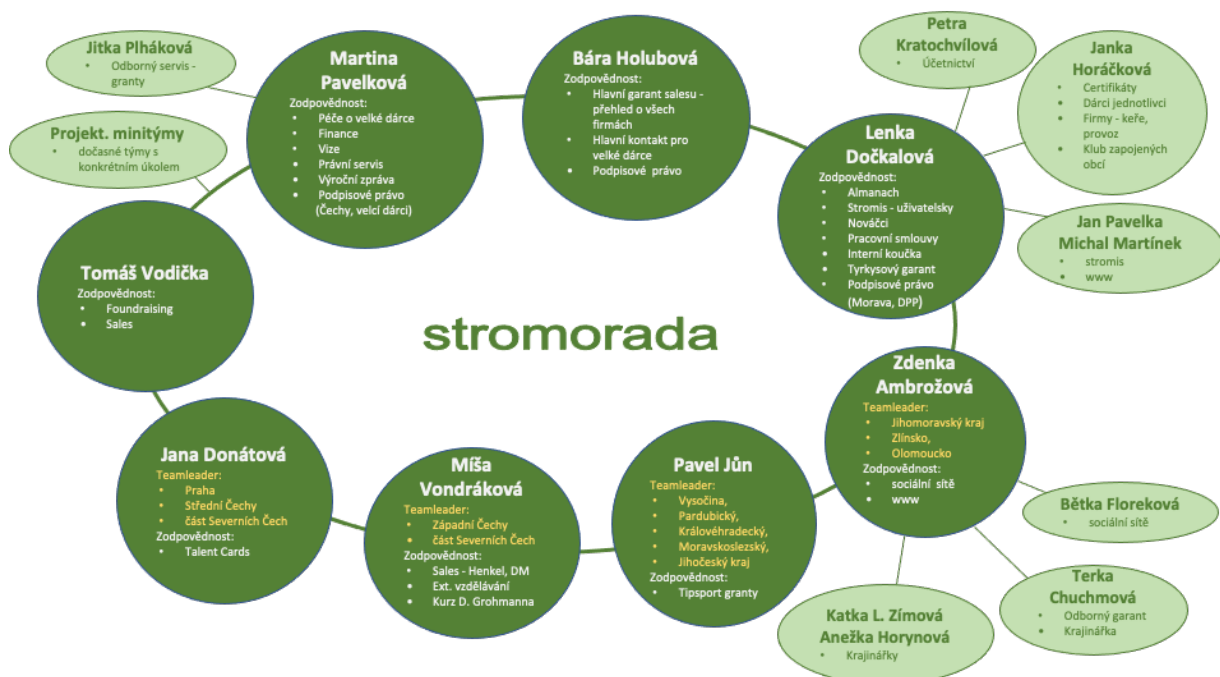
Jitka Plháková
• Odborný servis - granty

Projekt. minitýmy
• dočasné týmy s konkrétním úkolem

Martina Pavelková
Zodpovědnost:
• Péče o velké dárce
• Finance
• Vize
• Právní servis
• Výroční zpráva
• Podpisové právo (Čechy, velcí dárci)

Bára Holubová
Zodpovědnost:
• Hlavní garant salesu - přehled o všech firmách
• Hlavní kontakt pro velké dárce
• Podpisové právo

Petra Kratochvílová
• Účetnictví

Janka Horáčková
• Certifikáty
• Dárci jednotlivci
• Firmy - keře, provoz
• Klub zapojených obcí

Lenka Dočkalová
Zodpovědnost:
• Almanach
• Stromis - uživatelsky
• Nováčci
• Pracovní smlouvy
• Interní koučka
• Tyrkysový garant
• Podpisové právo (Morava, DPP)

Jan Pavelka
Michal Martínek
• stromis
• www

Tomáš Vodička
Zodpovědnost:
• Foundraising
• Sales

stromorada

Zdenka Ambrožová
Teamleader:
• Jihomoravský kraj
• Zlínsko,
• Olomoucko
Zodpovědnost:
• sociální sítě
• www

Bětka Floreková
• sociální sítě

Jana Donátová
Teamleader:
• Praha
• Střední Čechy
• část Severních Čech
Zodpovědnost:
• Talent Cards

Míša Vondráková
Teamleader:
• Západní Čechy
• část Severních Čech
Zodpovědnost:
• Sales - Henkel, DM
• Ext. vzdělávání
• Kurz D. Grohmanna

Pavel Jůn
Teamleader:
• Vysočina,
• Pardubický,
• Královéhradecký,
• Moravskoslezský,
• Jihočeský kraj
Zodpovědnost:
• Tipsport granty

Terka Chuchmová
• Odborný garant
• Krajinářka

Katka L. Zímová
Anežka Horynová
• Krajinářky